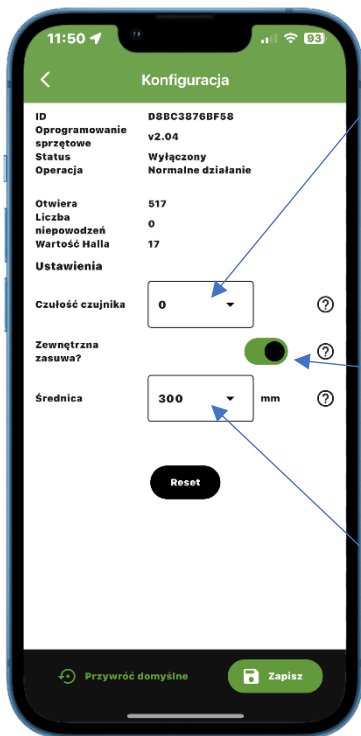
11:50

93

Konfiguracja

ID D8BC3876BF58
Oprogramowanie sprzętowe v2.04
Status Wyłączony
Operacja Normalne działanie

Otwiera 517
Liczba niepowodzeń 0
Wartość Halla 17

Ustawienia

Czułość czujnika 0

Zewnętrzna zasuwa?

Średnica 300 mm

Reset

Przywróć domyślne

Zapisz